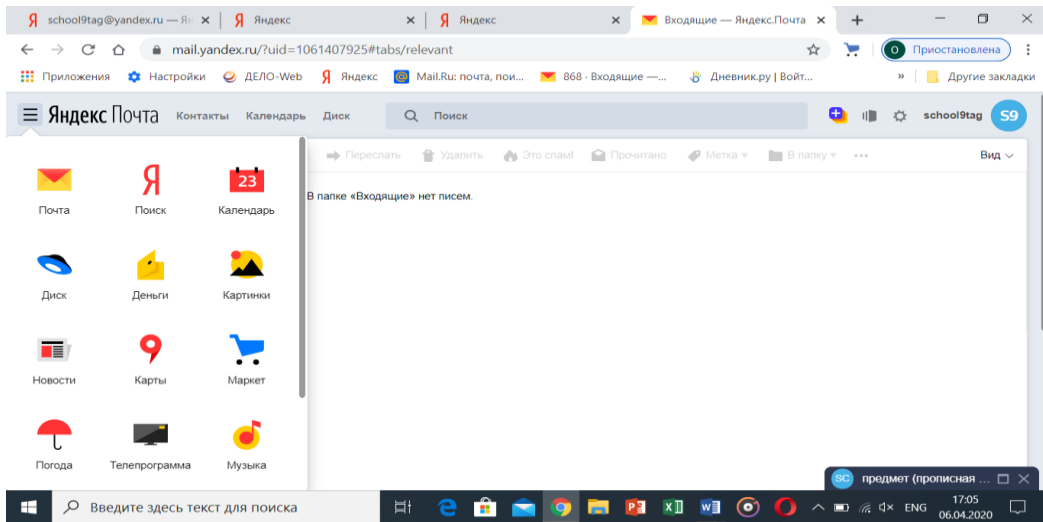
Я school9tag@yandex.ru — Я ×
Я Яндекс ×
Я Яндекс ×
Входящие — Яндекс.Почта ×
+

mail.yandex.ru/?uid=1061407925#tabs/relevant
O Приостановлена

Приложения
Настройки
ДЕЛО-Web
Я Яндекс
Mail.Ru: почта, пои...
868 · Входящие —...
Дневник.ру | Войт...
»
Другие закладки

Яндекс Почта
Контакты
Календарь
Диск
Поиск
school9tag
S9

Переслать
Удалить
Это спам!
Прочитано
Метка
В папку
Вид

В папке «Входящие» нет писем.

Почта
Поиск
23
Календарь
Диск
Деньги
Картинки
Новости
Карты
Маркет
Погода
Телепрограмма
Музыка

SC предмет (прописная ...

Введите здесь текст для поиска
ENG
17:05
06.04.2020